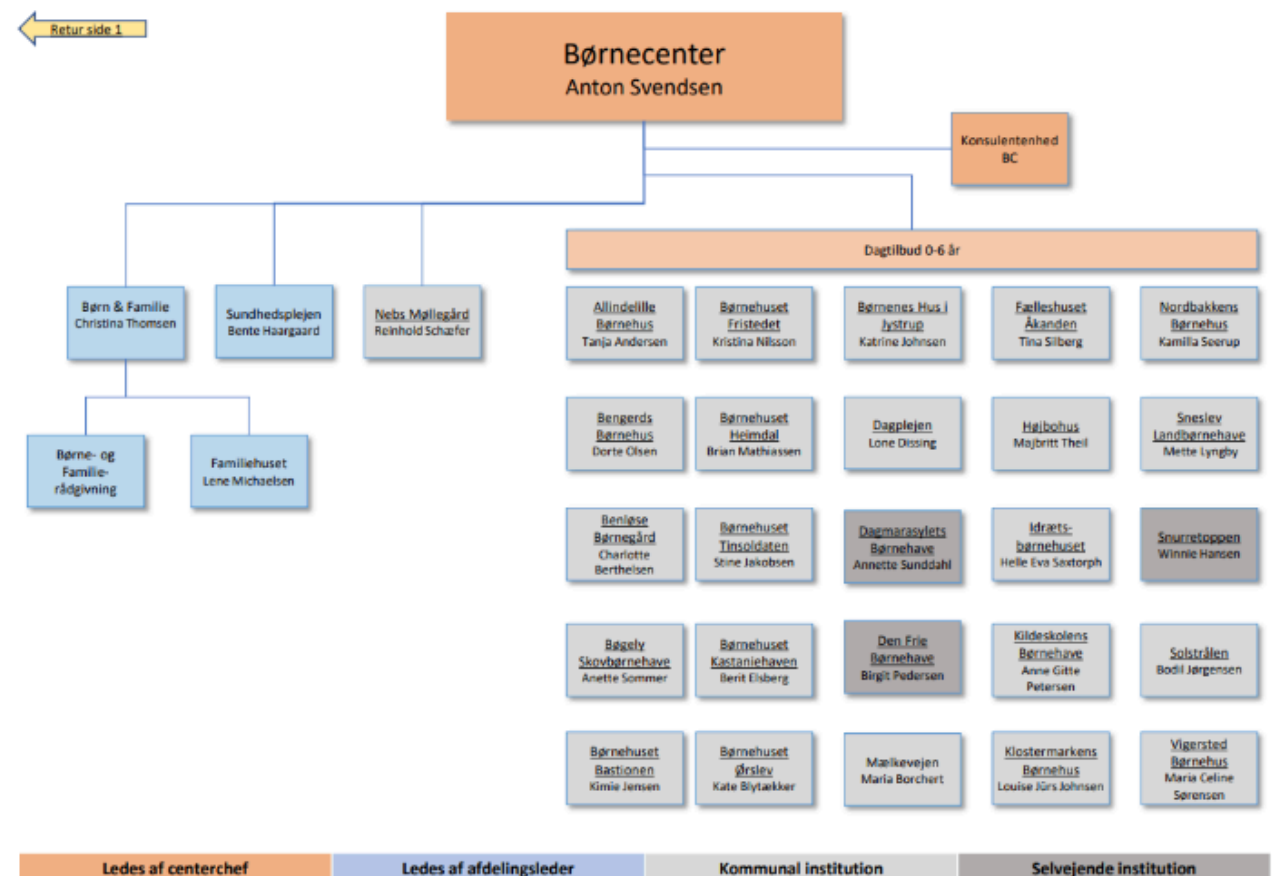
Retur side 1

Børnecenter
Anton Svendsen

Konsulentenhed
BC

Dagtilbud 0-6 år

Børn & Familie
Christina Thomsen

Sundhedsplejen
Bente Haargaard

Nebs Møllegård
Reinhold Schæfer

Børne- og Familie-rådgivning

Familiehuset
Lene Michaelsen

Allindelille Børnehus
Tanja Andersen

Børnehuset Fristedet
Kristina Nilsson

Børnenes Hus i Jystrup
Katrine Johnsen

Fælleshuset Åkanden
Tina Silberg

Nordbakkens Børnehus
Kamilla Seerup

Bengerds Børnehus
Dorte Olsen

Børnehuset Heimdal
Brian Mathiassen

Dagplejen
Lone Dissing

Højbohus
Majbritt Theil

Sneslev Landbørnehave
Mette Lyngby

Benløse Børnegård
Charlotte Berthelsen

Børnehuset Tinsoldaten
Stine Jakobsen

Dagmarasylets Børnehave
Annette Sunddahl

Idræts-børnehuset
Helle Eva Saxtorph

Snurretoppen
Winnie Hansen

Bøgely Skovbørnehave
Anette Sommer

Børnehuset Kastaniehaven
Berit Elsberg

Den Frie Børnehave
Birgit Pedersen

Kildeskolens Børnehave
Anne Gitte Petersen

Solstrålen
Bodil Jørgensen

Børnehuset Bastionen
Kimie Jensen

Børnehuset Ørslev
Kate Blytække

Mælkevejen
Maria Borchert

Klostermarkens Børnehus
Louise Jürs Johnsen

Vigersted Børnehus
Maria Celine Sørensen

Ledes af centerchef
Ledes af afdelingsleder
Kommunal institution
Selvejende institution